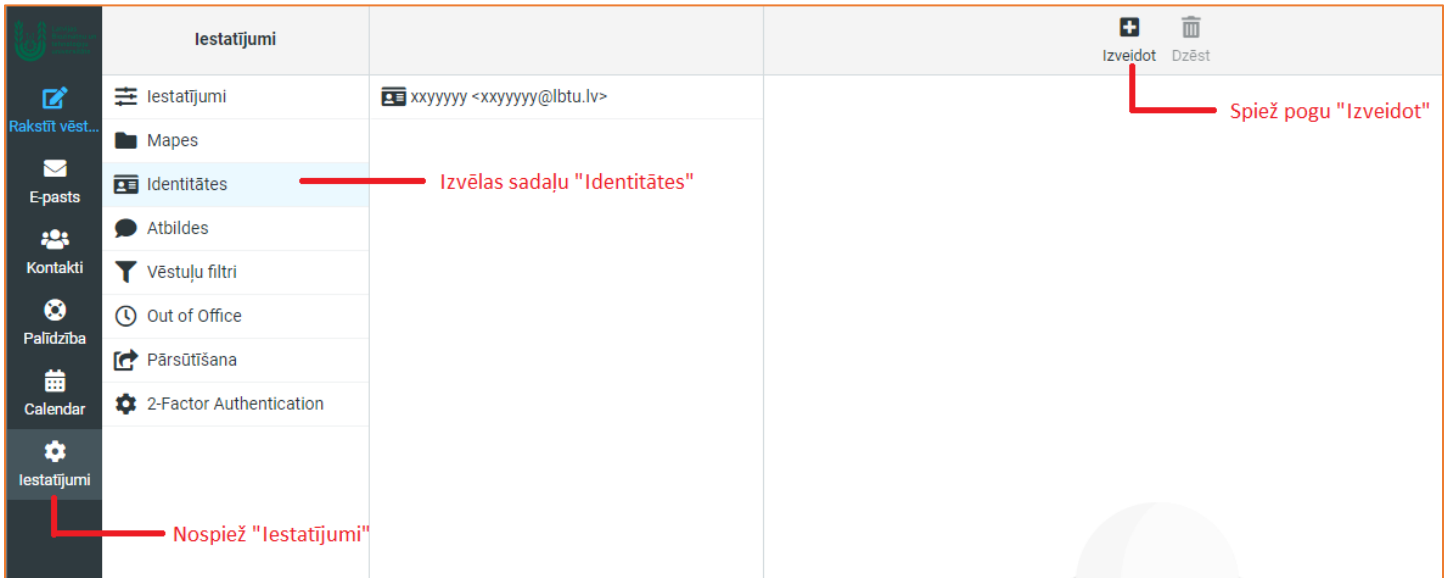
Rakstīt vēst...
E-pasts
Kontakti
Palīdzība
Calendar
Iestatījumi

Iestatījumi

Iestatījumi
Mapes
Identitātes
Atbildes
Vēstuļu filtri
Out of Office
Pārsūtīšana
2-Factor Authentication

xxyyyyy <xxyyyyy@lbtu.lv>

Izveidot
Dzēst

Spiež pogu "Izveidot"

Izvēlas sadaļu "Identitātes"

Nospiež "Iestatījumi"